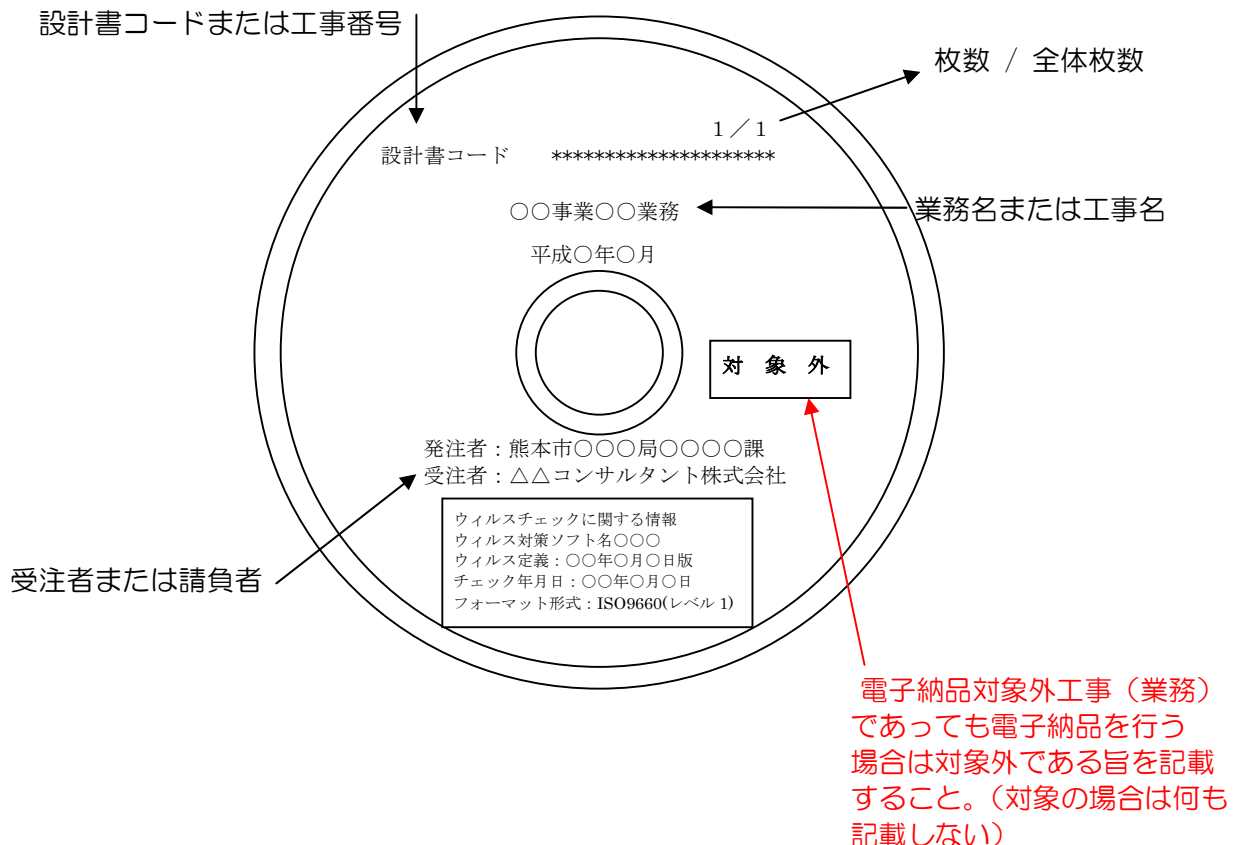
設計書コードまたは工事番号

枚数 / 全体枚数

1／1

設計書コード ********************

○○事業○○業務

業務名または工事名

平成○年○月

対 象 外

発注者：熊本市○○○局○○○○課
受注者：△△コンサルタント株式会社

ウィルスチェックに関する情報
ウィルス対策ソフト名○○○
ウィルス定義：○○年○月○日版
チェック年月日：○○年○月○日
フォーマット形式：ISO9660(レベル 1)

受注者または請負者

電子納品対象外工事（業務）であっても電子納品を行う場合は対象外である旨を記載すること。（対象の場合は何も記載しない）